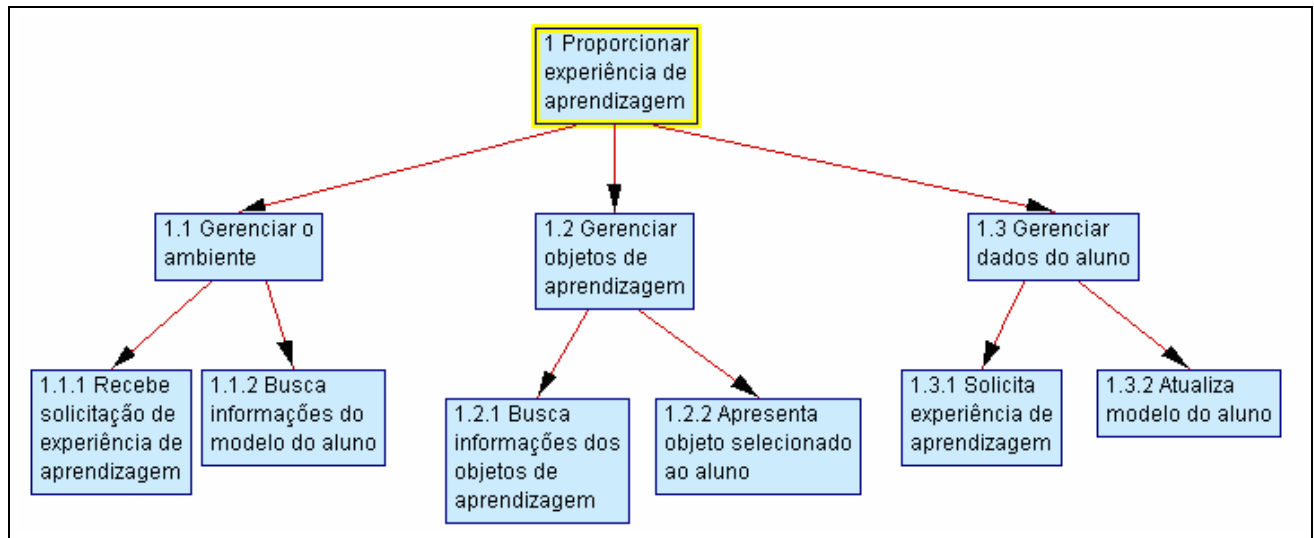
1 Proporcionar experiência de aprendizagem

1.1 Gerenciar o ambiente

1.2 Gerenciar objetos de aprendizagem

1.3 Gerenciar dados do aluno

1.1.1 Recebe solicitação de experiência de aprendizagem

1.1.2 Busca informações do modelo do aluno

1.2.1 Busca informações dos objetos de aprendizagem

1.2.2 Apresenta objeto selecionado ao aluno

1.3.1 Solicita experiência de aprendizagem

1.3.2 Atualiza modelo do aluno